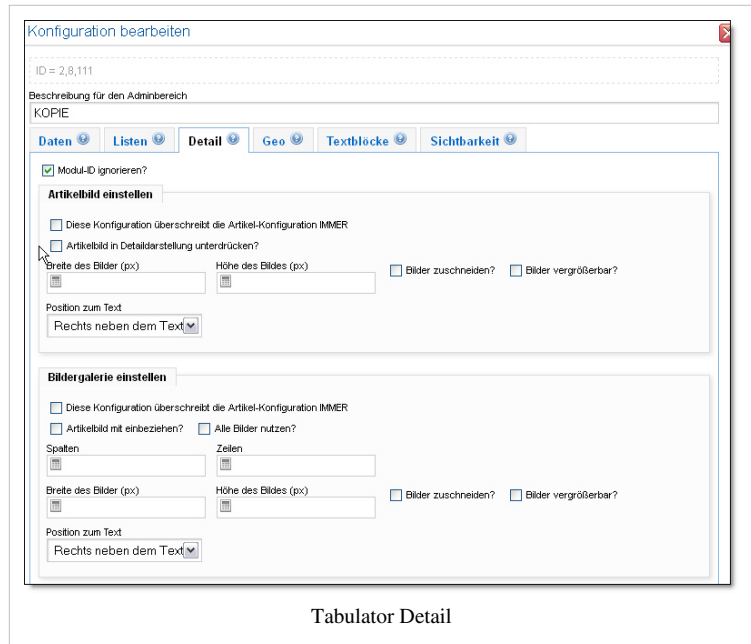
Konfiguration bearbeiten

ID = 2,8,111

Beschreibung für den Adminbereich

KOPIE

Daten | Listen | Detail | Geo | Textblöcke | Sichtbarkeit

Modul-ID ignorieren?

Artikelbild einstellen

Diese Konfiguration überschreibt die Artikel-Konfiguration IMMER

Artikelbild in Detaildarstellung unterdrücken?

Breite des Bilder (px)

Höhe des Bildes (px)

Bilder zuschneiden?

Bilder vergrößerbar?

Position zum Text

Rechts neben dem Text

Bildergalerie einstellen

Diese Konfiguration überschreibt die Artikel-Konfiguration IMMER

Artikelbild mit einbeziehen?

Alle Bilder nutzen?

Spalten

Zeilen

Breite des Bilder (px)

Höhe des Bildes (px)

Bilder zuschneiden?

Bilder vergrößerbar?

Position zum Text

Rechts neben dem Text

Tabulator Detail